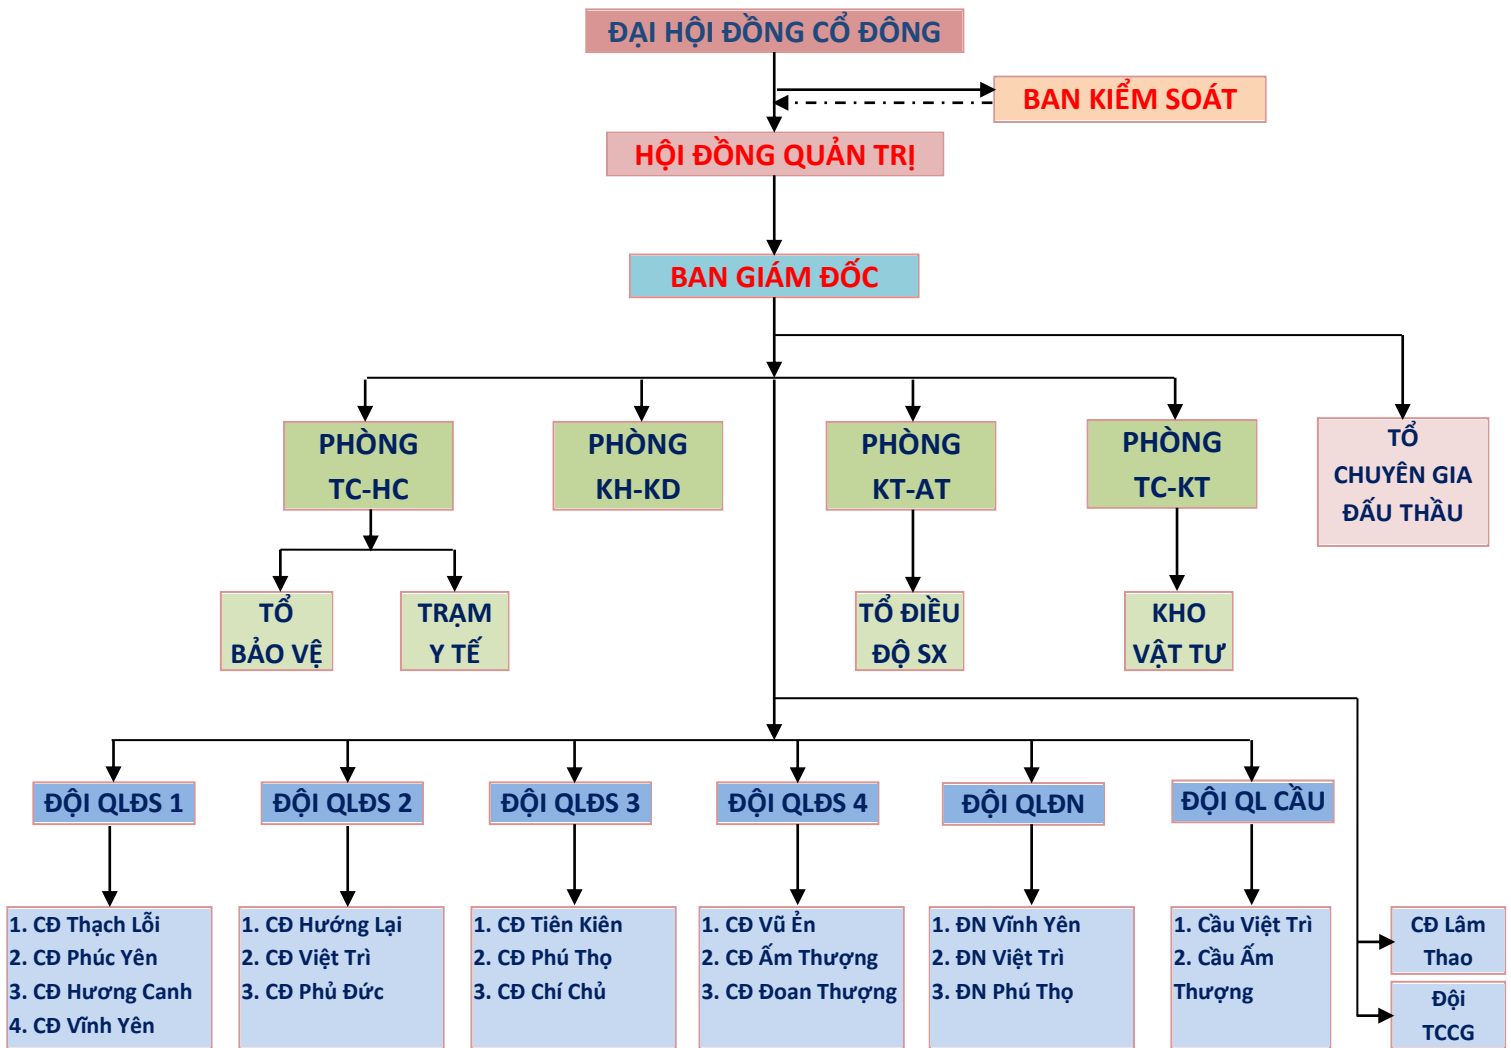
ĐẠI HỘI ĐỒNG CỔ ĐÔNG

BAN KIỂM SOÁT

HỘI ĐỒNG QUẢN TRỊ

BAN GIÁM ĐỐC

PHÒNG TC-HC

PHÒNG KH-KD

PHÒNG KT-AT

PHÒNG TC-KT

TỔ CHUYÊN GIA ĐẤU THẦU

TỔ BẢO VỆ

TRẠM Y TẾ

TỔ ĐIỀU ĐỘ SX

KHO VẬT TƯ

ĐỘI QLĐS 1

ĐỘI QLĐS 2

ĐỘI QLĐS 3

ĐỘI QLĐS 4

ĐỘI QLĐN

ĐỘI QL CẦU

1. CĐ Thạch Lỗi
2. CĐ Phúc Yên
3. CĐ Hương Canh
4. CĐ Vĩnh Yên

1. CĐ Hướng Lại
2. CĐ Việt Trì
3. CĐ Phủ Đức

1. CĐ Tiên Kiên
2. CĐ Phú Thọ
3. CĐ Chí Chủ

1. CĐ Vũ Ẻn
2. CĐ Ấm Thượng
3. CĐ Đoan Thượng

1. ĐN Vĩnh Yên
2. ĐN Việt Trì
3. ĐN Phú Thọ

1. Cầu Việt Trì
2. Cầu Ấm Thượng

CĐ Lâm Thao

Đội TCCG